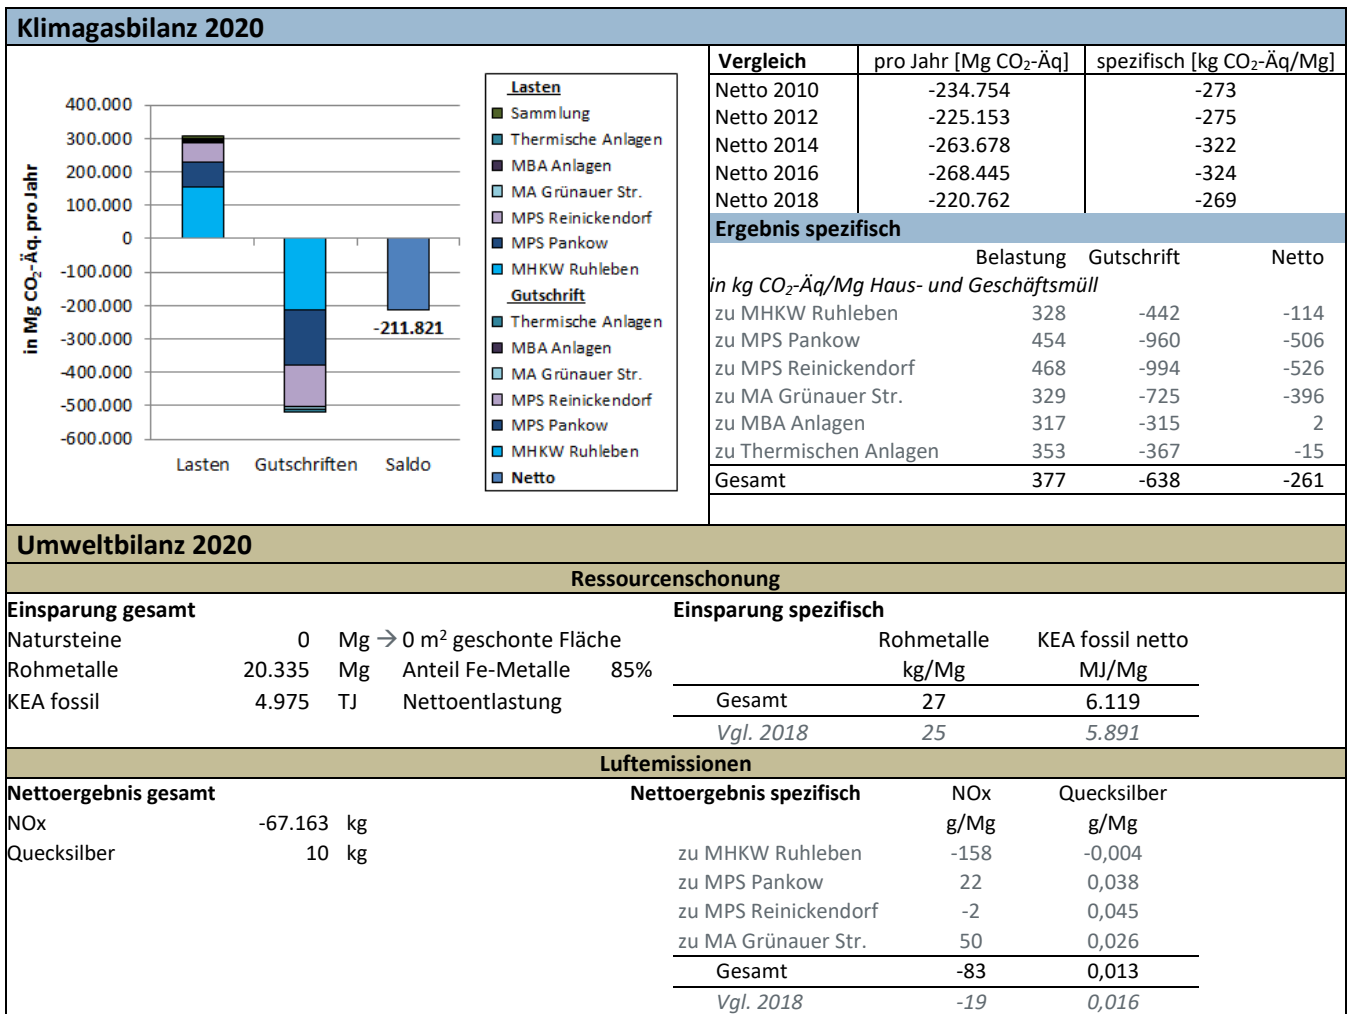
Klimagasbilanz 2020

400.000
300.000
200.000
100.000
0
-100.000
-200.000
-300.000
-400.000
-500.000
-600.000

in Mg $CO_2$-Äq. pro Jahr

-211.821

Lasten Gutschriften Saldo

Lasten
Sammlung
Thermische Anlagen
MBA Anlagen
MA Grünauer Str.
MPS Reinickendorf
MPS Pankow
MHKW Ruhleben
Gutschrift
Thermische Anlagen
MBA Anlagen
MA Grünauer Str.
MPS Reinickendorf
MPS Pankow
MHKW Ruhleben
Netto

| Vergleich | pro Jahr [Mg $CO_2$-Äq] | spezifisch [kg $CO_2$-Äq/Mg] |
|---|---|---|
| Netto 2010 | -234.754 | -273 |
| Netto 2012 | -225.153 | -275 |
| Netto 2014 | -263.678 | -322 |
| Netto 2016 | -268.445 | -324 |
| Netto 2018 | -220.762 | -269 |

Ergebnis spezifisch

| | Belastung | Gutschrift | Netto |
|---|---|---|---|
| in kg $CO_2$-Äq/Mg Haus- und Geschäftsmüll | | | |
| zu MHKW Ruhleben | 328 | -442 | -114 |
| zu MPS Pankow | 454 | -960 | -506 |
| zu MPS Reinickendorf | 468 | -994 | -526 |
| zu MA Grünauer Str. | 329 | -725 | -396 |
| zu MBA Anlagen | 317 | -315 | 2 |
| zu Thermischen Anlagen | 353 | -367 | -15 |
| Gesamt | 377 | -638 | -261 |

Umweltbilanz 2020

Ressourcenschonung

Einsparung gesamt
Natursteine 0 Mg → 0 m² geschonte Fläche
Rohmetalle 20.335 Mg Anteil Fe-Metalle 85%
KEA fossil 4.975 TJ Nettoentlastung

Einsparung spezifisch

| | Rohmetalle kg/Mg | KEA fossil netto MJ/Mg |
|---|---|---|
| Gesamt | 27 | 6.119 |
| Vgl. 2018 | 25 | 5.891 |

Luftemissionen

Nettoergebnis gesamt
NOx -67.163 kg
Quecksilber 10 kg

Nettoergebnis spezifisch

| | NOx g/Mg | Quecksilber g/Mg |
|---|---|---|
| zu MHKW Ruhleben | -158 | -0,004 |
| zu MPS Pankow | 22 | 0,038 |
| zu MPS Reinickendorf | -2 | 0,045 |
| zu MA Grünauer Str. | 50 | 0,026 |
| Gesamt | -83 | 0,013 |
| Vgl. 2018 | -19 | 0,016 |